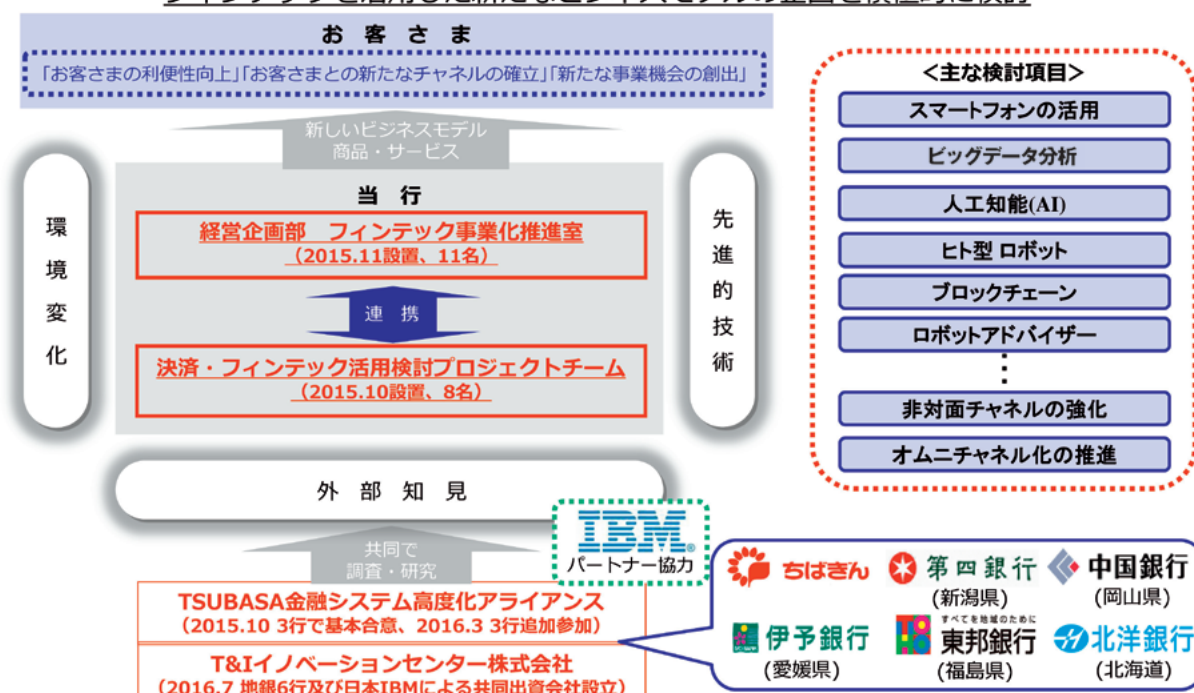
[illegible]

お客さま

「お客さまの利便性向上」「お客さまとの新たなチャネルの確立」「新たな事業機会の創出」

新しいビジネスモデル
商品・サービス

環境変化

当行

経営企画部　フィンテック事業化推進室
（2015.11設置、11名）

連携

決済・フィンテック活用検討プロジェクトチーム
（2015.10設置、8名）

先進的技術

<主な検討項目>

スマートフォンの活用

ビッグデータ分析

人工知能(AI)

ヒト型 ロボット

ブロックチェーン

ロボットアドバイザー

⋮

非対面チャネルの強化

オムニチャネル化の推進

外部知見

IBM
パートナー協力

共同で
調査・研究

TSUBASA金融システム高度化アライアンス
（2015.10 3行で基本合意、2016.3 3行追加参加）

T&Iイノベーションセンター株式会社
（2016.7 地銀6行及び日本IBMによる共同出資会社設立）

ちばぎん

第四銀行
（新潟県）

中国銀行
（岡山県）

伊予銀行
（愛媛県）

すべてを地域のために
東邦銀行
（福島県）

北洋銀行
（北海道）